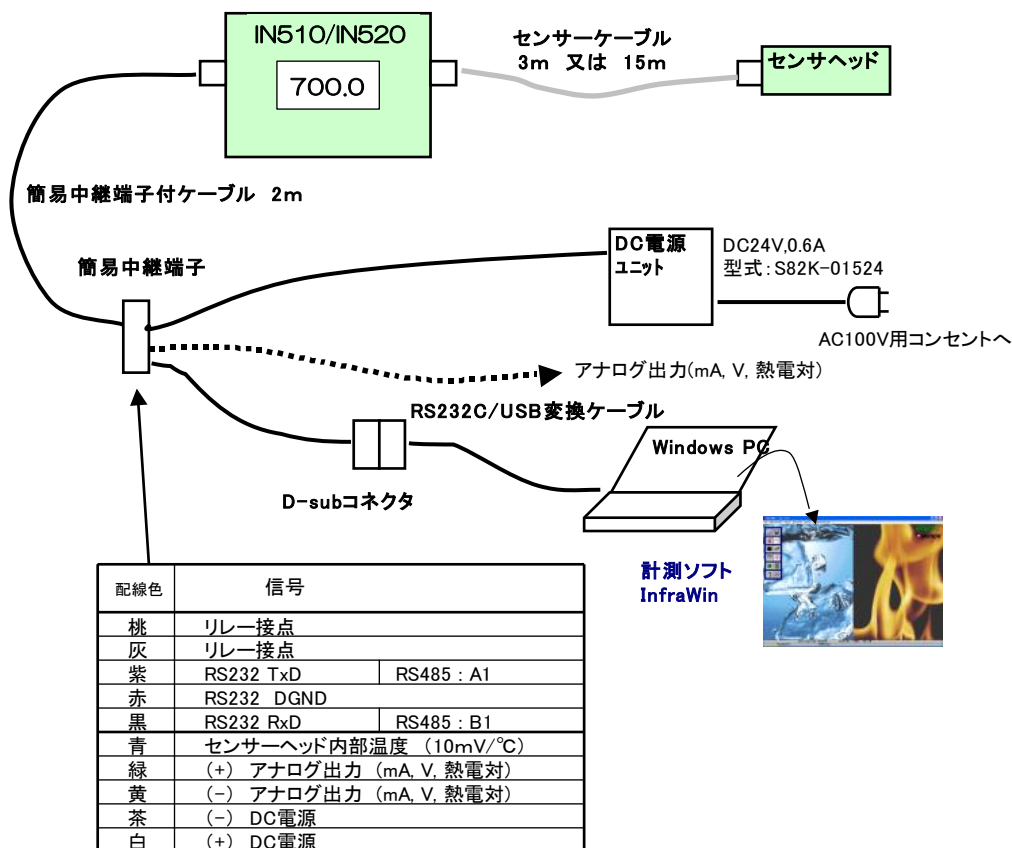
IN510/IN520

700.0

センサーケーブル
3m 又は 15m

センサヘッド

簡易中継端子付ケーブル 2m

簡易中継端子

DC電源
ユニット

DC24V,0.6A
型式：S82K-01524

AC100V用コンセントへ

アナログ出力(mA, V, 熱電対)

RS232C/USB変換ケーブル

Windows PC

D-subコネクタ

計測ソフト
InfraWin

| 配線色 | 信号 | |
|---|---|---|
| 桃 | リレー接点 | |
| 灰 | リレー接点 | |
| 紫 | RS232 TxD | RS485：A1 |
| 赤 | RS232 DGND | |
| 黒 | RS232 RxD | RS485：B1 |
| 青 | センサーヘッド内部温度 (10mV/℃) | |
| 緑 | (+) アナログ出力 (mA, V, 熱電対) | |
| 黄 | (-) アナログ出力 (mA, V, 熱電対) | |
| 茶 | (-) DC電源 | |
| 白 | (+) DC電源 | |